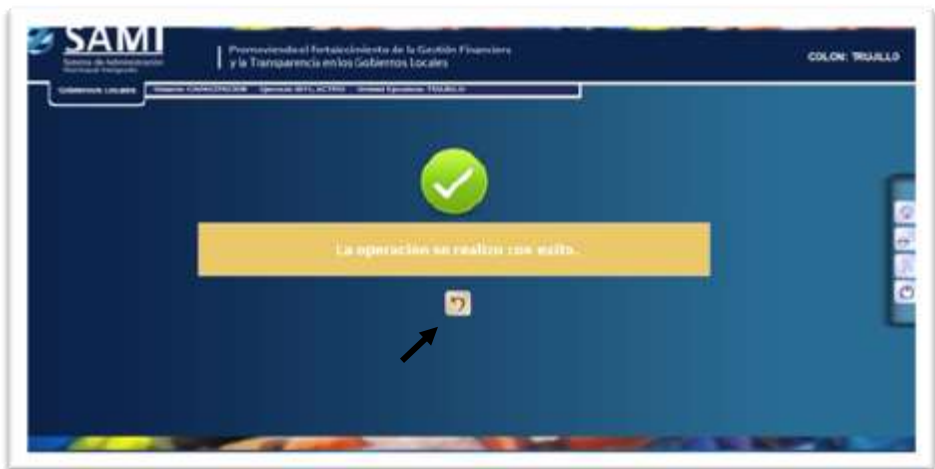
SAMI
Sistema de Administración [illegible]

Promoviendo el Fortalecimiento de la Gestión Financiera y la Transparencia en los Gobiernos Locales

COLON: TRUJILLO

Gobiernos Locales | Usuario: CAPACITACION | Ejercicio: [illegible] | Unidad Ejecutora: TRUJILLO

La operacion se realizo con exito.